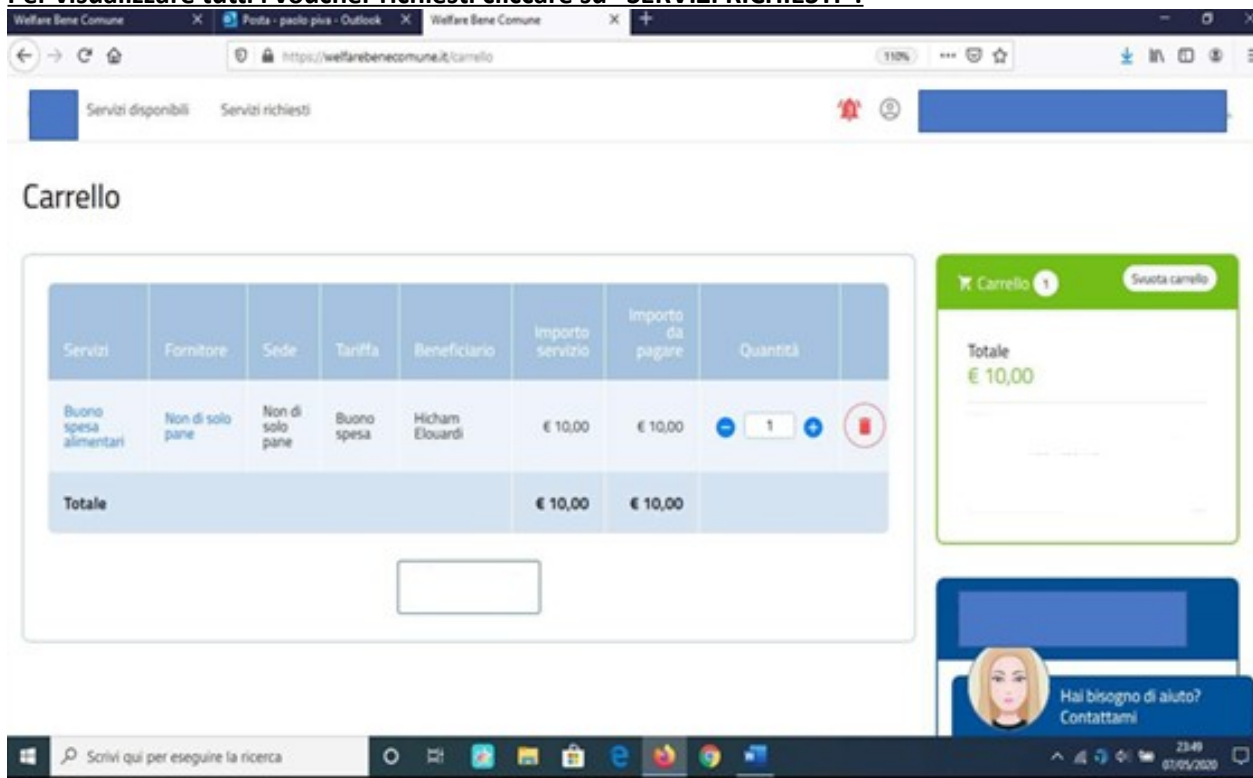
Per visualizzare tutti i voucher richiesti cliccare su "SERVIZI RICHIESTI":

Welfare Bene Comune
Posta - paolo piva - Outlook
Welfare Bene Comune

https://welfarebenecomune.it/carrello
110%

Servizi disponibili Servizi richiesti

Carrello

| Servizi | Fornitore | Sede | Tariffa | Beneficiario | Importo servizio | Importo da pagare | Quantità | |
|---|---|---|---|---|---|---|---|---|
| Buono spesa alimentari | Non di solo pane | Non di solo pane | Buono spesa | Hicham Elouardi | € 10,00 | € 10,00 | 1 | |
| Totale | | | | | € 10,00 | € 10,00 | | |

Carrello 1
Svuota carrello
Totale
€ 10,00

Hai bisogno di aiuto? Contattami

Scrivi qui per eseguire la ricerca
23:49
07/05/2020